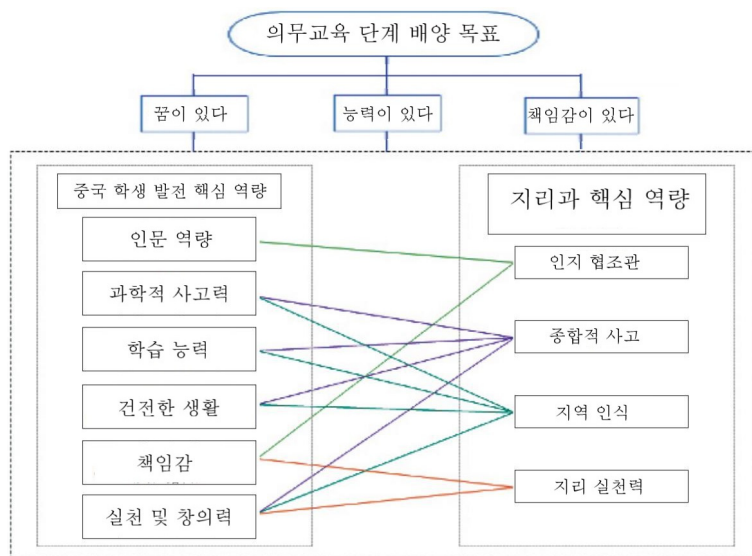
의무교육 단계 배양 목표

꿈이 있다

능력이 있다

책임감이 있다

중국 학생 발전 핵심 역량

인문 역량

과학적 사고력

학습 능력

건전한 생활

책임감

실천 및 창의력

지리과 핵심 역량

인지 협조관

종합적 사고

지역 인식

지리 실천력